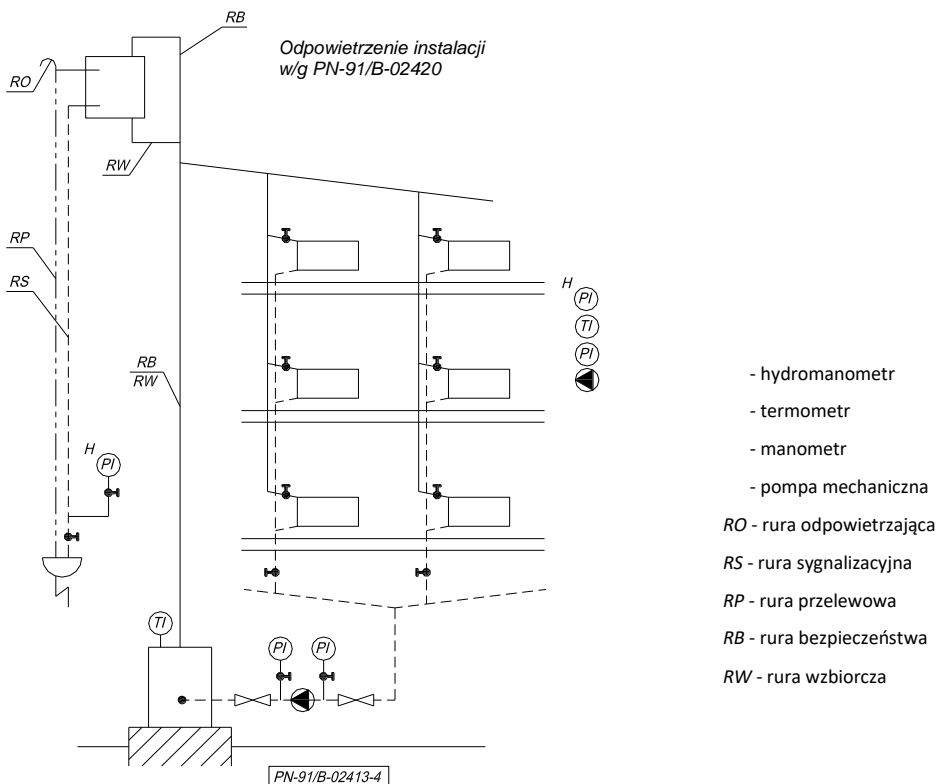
RB

Odpowietrzenie instalacji w/g PN-91/B-02420

RO

RW

RP

RS

RB
RW

H
PI

H
PI
TI
PI

- hydromanometr

- termometr

- manometr

- pompa mechaniczna

RO - rura odpowietrzająca

RS - rura sygnalizacyjna

RP - rura przelewowa

RB - rura bezpieczeństwa

RW - rura wzbiorcza

TI

PI PI

PN-91/B-02413-4